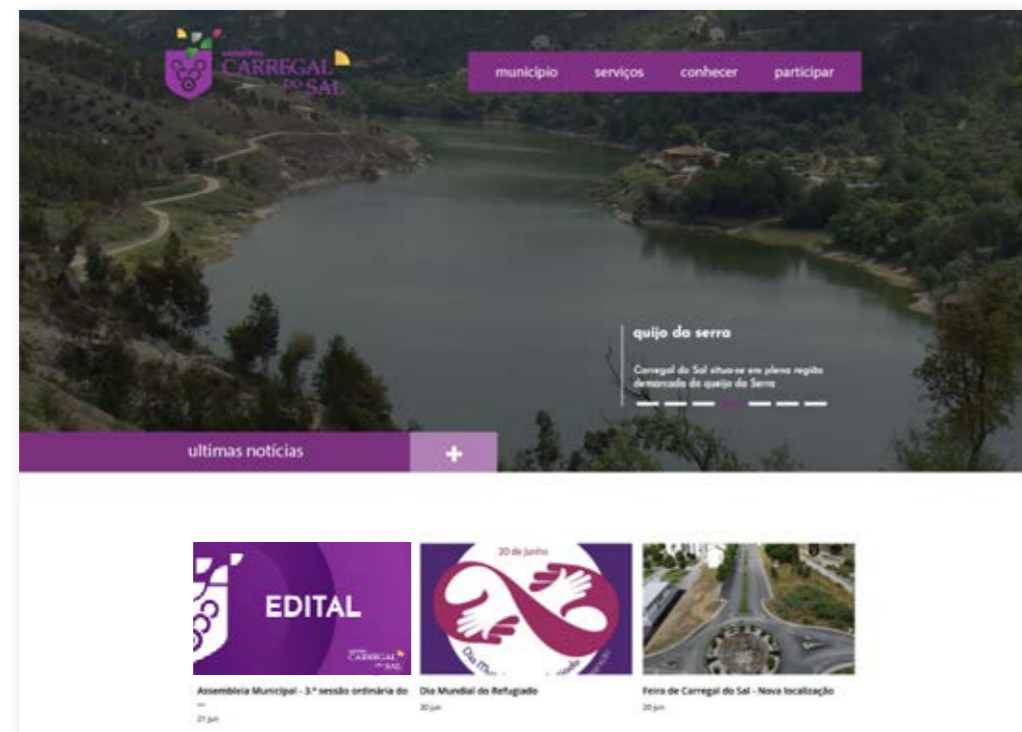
município CARREGAL DO SAL

município serviços conhecer participar

quijo da serra

Carregal do Sal situa-se em plena região demarcada do queijo da Serra

ultimas notícias +

EDITAL

município CARREGAL DO SAL

20 de junho

Dia Mundial do Refugiado

Assembleia Municipal - 3.ª sessão ordinária do ...

21 jun

Dia Mundial do Refugiado

20 jun

Feira de Carregal do Sal - Nova localização

20 jun